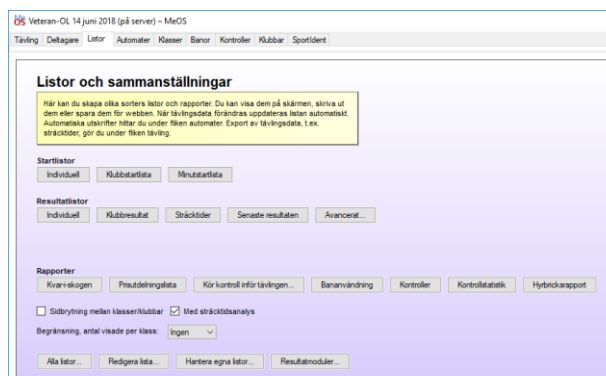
Veteran-OL 14 juni 2018 (på server) – MeOS

Tävling Deltagare Listor Automater Klasser Banor Kontroller Klubbar SportIdent

Listor och sammanställningar

Här kan du skapa olika sorters listor och rapporter. Du kan visa dem på skärmen, skriva ut dem eller spara dem för webben. När tävlingsdata förändras uppdateras listan automatiskt. Automatiska utskrifter hittar du under fliken automater. Export av tävlingsdata, t.ex. sträcktider, gör du under fliken tävling.

Startlistor

Individuell Klubbstartlista Minutstartlista

Resultatlistor

Individuell Klubbresultat Sträcktider Senaste resultaten Avancerat...

Rapporter

Kvar-i-skogen Prisutdelningslista Kör kontroll inför tävlingen... Bananvändning Kontroller Kontrollstatistik Hyrbricksrapport

Sidbrytning mellan klasser/klubbar Med sträcktidsanalys

Begränsning, antal visade per klass: Ingen

Alla listor... Redigera lista... Hantera egna listor... Resultatmoduler...